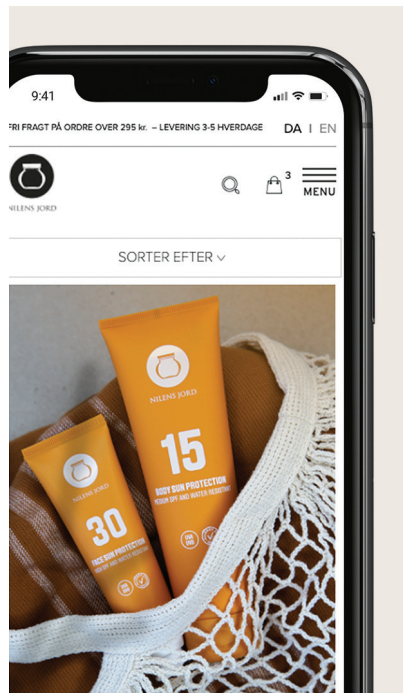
9:41

FRI FRAGT PÅ ORDRE OVER 295 kr. – LEVERING 3-5 HVERDAGE DA | EN

NILENS JORD

3

MENU

SORTER EFTER

NILENS JORD

15

BODY SUN PROTECTION

MEDIUM SPF AND WATER RESISTANT

NILENS JORD

30

FACE SUN PROTECTION

HIGH SPF AND WATER RESISTANT